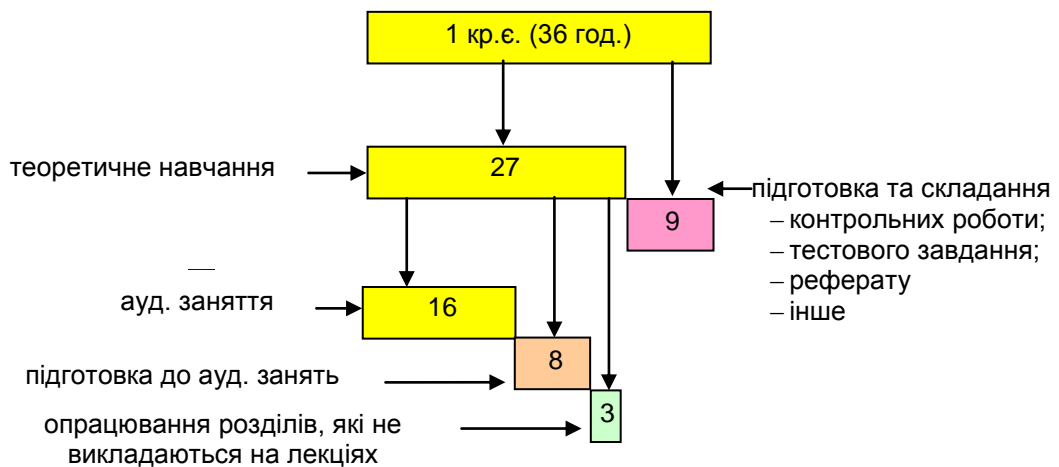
1 кр.є. (36 год.)

теоретичне навчання

27

підготовка та складання
– контрольних роботи;
– тестового завдання;
– реферату
– інше

9

ауд. заняття

16

8

підготовка до ауд. занять

3

опрацювання розділів, які не викладаються на лекціях